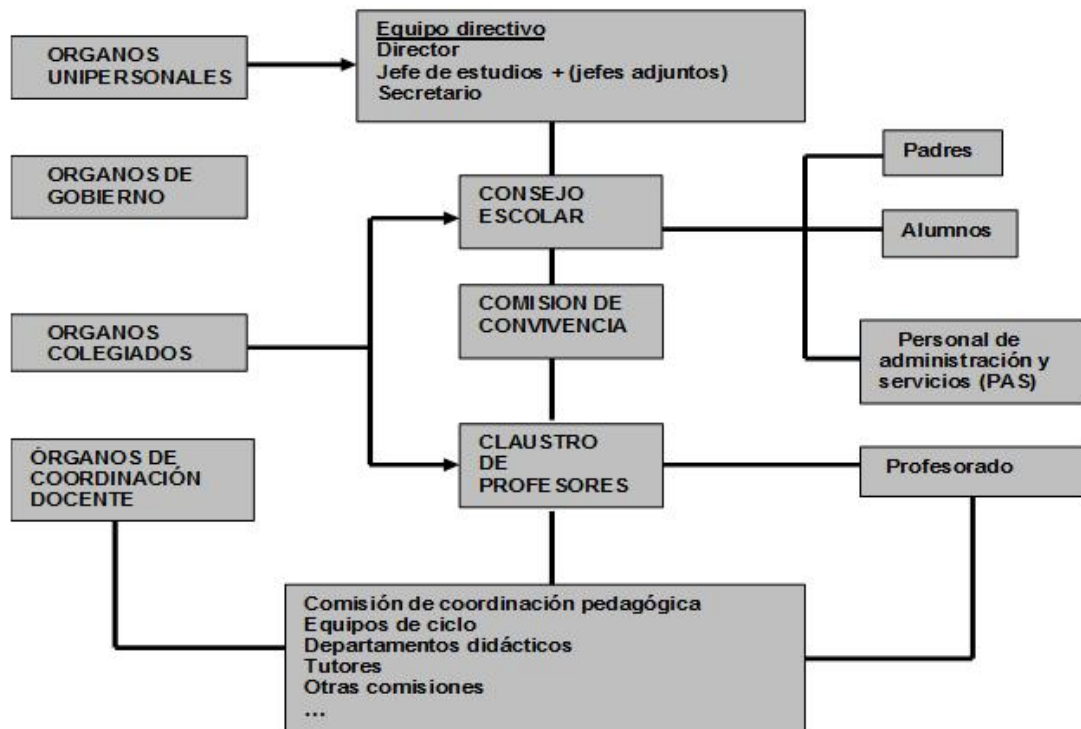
ORGANOS UNIPERSONALES

Equipo directivo
Director
Jefe de estudios + (jefes adjuntos)
Secretario

ORGANOS DE GOBIERNO

CONSEJO ESCOLAR

Padres

Alumnos

COMISION DE CONVIVENCIA

ORGANOS COLEGIADOS

Personal de administración y servicios (PAS)

ÓRGANOS DE COORDINACIÓN DOCENTE

CLAUSTRO DE PROFESORES

Profesorado

Comisión de coordinación pedagógica
Equipos de ciclo
Departamentos didácticos
Tutores
Otras comisiones
...